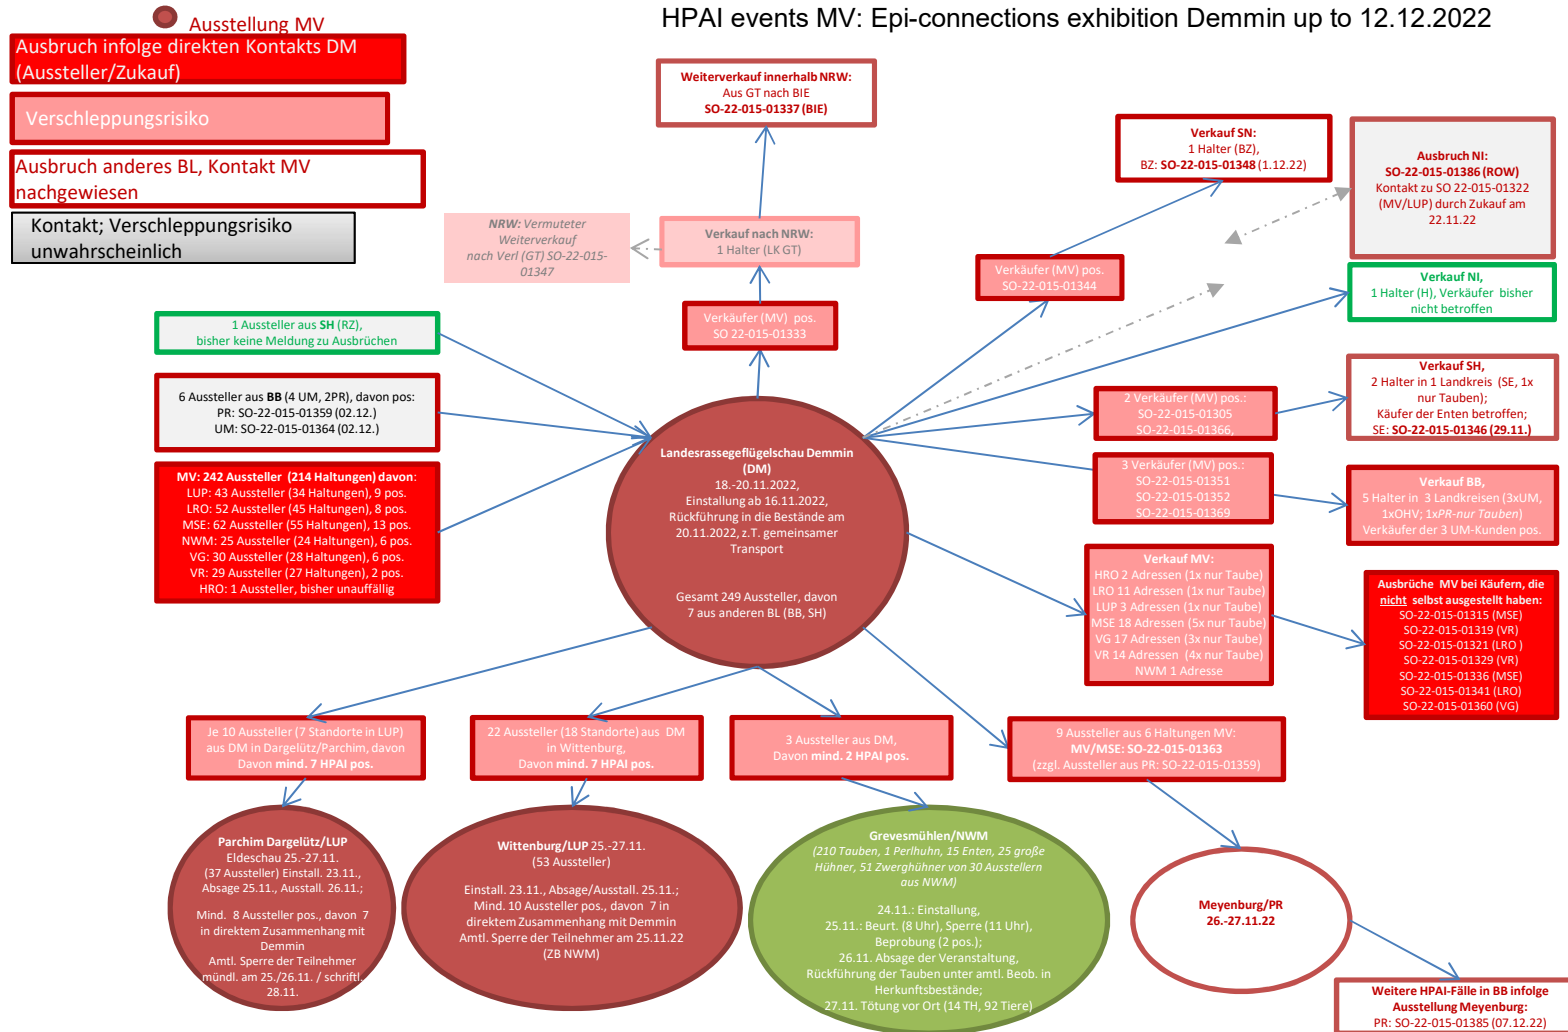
Ausstellung MV

Ausbruch infolge direkten Kontakts DM (Aussteller/Zukauf)

Verschleppungsrisiko

Ausbruch anderes BL, Kontakt MV nachgewiesen

Kontakt; Verschleppungsrisiko unwahrscheinlich

HPAI events MV: Epi-connections exhibition Demmin up to 12.12.2022

Weiterverkauf innerhalb NRW: Aus GT nach BIE SO-22-015-01337 (BIE)

NRW: Vermuteter Weiterverkauf nach Verl (GT) SO-22-015-01347

Verkauf nach NRW: 1 Halter (LK GT)

Verkäufer (MV) pos. SO 22-015-01333

Verkauf SN: 1 Halter (BZ), BZ: SO-22-015-01348 (1.12.22)

Ausbruch NI: SO-22-015-01386 (ROW) Kontakt zu SO 22-015-01322 (MV/LUP) durch Zukauf am 22.11.22

Verkäufer (MV) pos. SO-22-015-01344

Verkauf NI, 1 Halter (H), Verkäufer bisher nicht betroffen

1 Aussteller aus SH (RZ), bisher keine Meldung zu Ausbrüchen

6 Aussteller aus BB (4 UM, 2PR), davon pos: PR: SO-22-015-01359 (02.12.) UM: SO-22-015-01364 (02.12.)

MV: 242 Aussteller (214 Haltungen) davon: LUP: 43 Aussteller (34 Haltungen), 9 pos. LRO: 52 Aussteller (45 Haltungen), 8 pos. MSE: 62 Aussteller (55 Haltungen), 13 pos. NWM: 25 Aussteller (24 Haltungen), 6 pos. VG: 30 Aussteller (28 Haltungen), 6 pos. VR: 29 Aussteller (27 Haltungen), 2 pos. HRO: 1 Aussteller, bisher unauffällig

Landesrassegeflügelschau Demmin (DM) 18.-20.11.2022, Einstallung ab 16.11.2022, Rückführung in die Bestände am 20.11.2022, z.T. gemeinsamer Transport

Gesamt 249 Aussteller, davon 7 aus anderen BL (BB, SH)

2 Verkäufer (MV) pos.: SO-22-015-01305 SO-22-015-01366,

Verkauf SH, 2 Halter in 1 Landkreis (SE, 1x nur Tauben); Käufer der Enten betroffen; SE: SO-22-015-01346 (29.11.)

3 Verkäufer (MV) pos.: SO-22-015-01351 SO-22-015-01352 SO-22-015-01369

Verkauf BB, 5 Halter in 3 Landkreisen (3xUM, 1xOHV; 1xPR-nur Tauben) Verkäufer der 3 UM-Kunden pos.

Verkauf MV: HRO 2 Adressen (1x nur Taube) LRO 11 Adressen (1x nur Taube) LUP 3 Adressen (1x nur Taube) MSE 18 Adressen (5x nur Taube) VG 17 Adressen (3x nur Taube) VR 14 Adressen (4x nur Taube) NWM 1 Adresse

Ausbrüche MV bei Käufern, die nicht selbst ausgestellt haben: SO-22-015-01315 (MSE) SO-22-015-01319 (VR) SO-22-015-01321 (LRO ) SO-22-015-01329 (VR) SO-22-015-01336 (MSE) SO-22-015-01341 (LRO) SO-22-015-01360 (VG)

Je 10 Aussteller (7 Standorte in LUP) aus DM in Dargelütz/Parchim, davon Davon mind. 7 HPAI pos.

22 Aussteller (18 Standorte) aus DM in Wittenburg, Davon mind. 7 HPAI pos.

3 Aussteller aus DM, Davon mind. 2 HPAI pos.

9 Aussteller aus 6 Haltungen MV: MV/MSE: SO-22-015-01363 (zzgl. Aussteller aus PR: SO-22-015-01359)

Parchim Dargelütz/LUP Eldeschau 25.-27.11. (37 Aussteller) Einstall. 23.11., Absage 25.11., Ausstall. 26.11.;

Mind. 8 Aussteller pos., davon 7 in direktem Zusammenhang mit Demmin Amtl. Sperre der Teilnehmer mündl. am 25./26.11. / schriftl. 28.11.

Wittenburg/LUP 25.-27.11. (53 Aussteller)

Einstall. 23.11., Absage/Ausstall. 25.11.; Mind. 10 Aussteller pos., davon 7 in direktem Zusammenhang mit Demmin Amtl. Sperre der Teilnehmer am 25.11.22 (ZB NWM)

Grevesmühlen/NWM (210 Tauben, 1 Perlhuhn, 15 Enten, 25 große Hühner, 51 Zwerghühner von 30 Ausstellern aus NWM)

24.11.: Einstallung, 25.11.: Beurt. (8 Uhr), Sperre (11 Uhr), Beprobung (2 pos.); 26.11. Absage der Veranstaltung, Rückführung der Tauben unter amtl. Beob. in Herkunftsbestände; 27.11. Tötung vor Ort (14 TH, 92 Tiere)

Meyenburg/PR 26.-27.11.22

Weitere HPAI-Fälle in BB infolge Ausstellung Meyenburg: PR: SO-22-015-01385 (07.12.22)